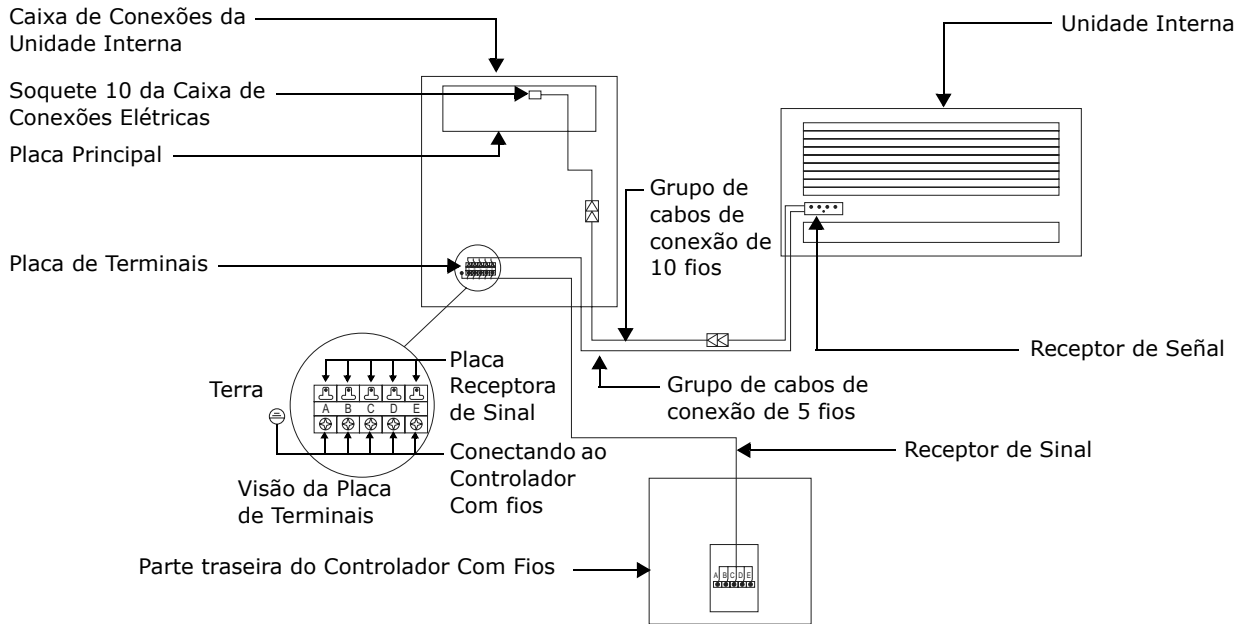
Caixa de Conexões da Unidade Interna

Soquete 10 da Caixa de Conexões Elétricas

Placa Principal

Placa de Terminais

Unidade Interna

Grupo de cabos de conexão de 10 fios

Receptor de Señal

Grupo de cabos de conexão de 5 fios

Placa Receptora de Sinal

Terra

A B C D E

Conectando ao Controlador Com fios

Visão da Placa de Terminais

Receptor de Sinal

Parte traseira do Controlador Com Fios

A B C D E